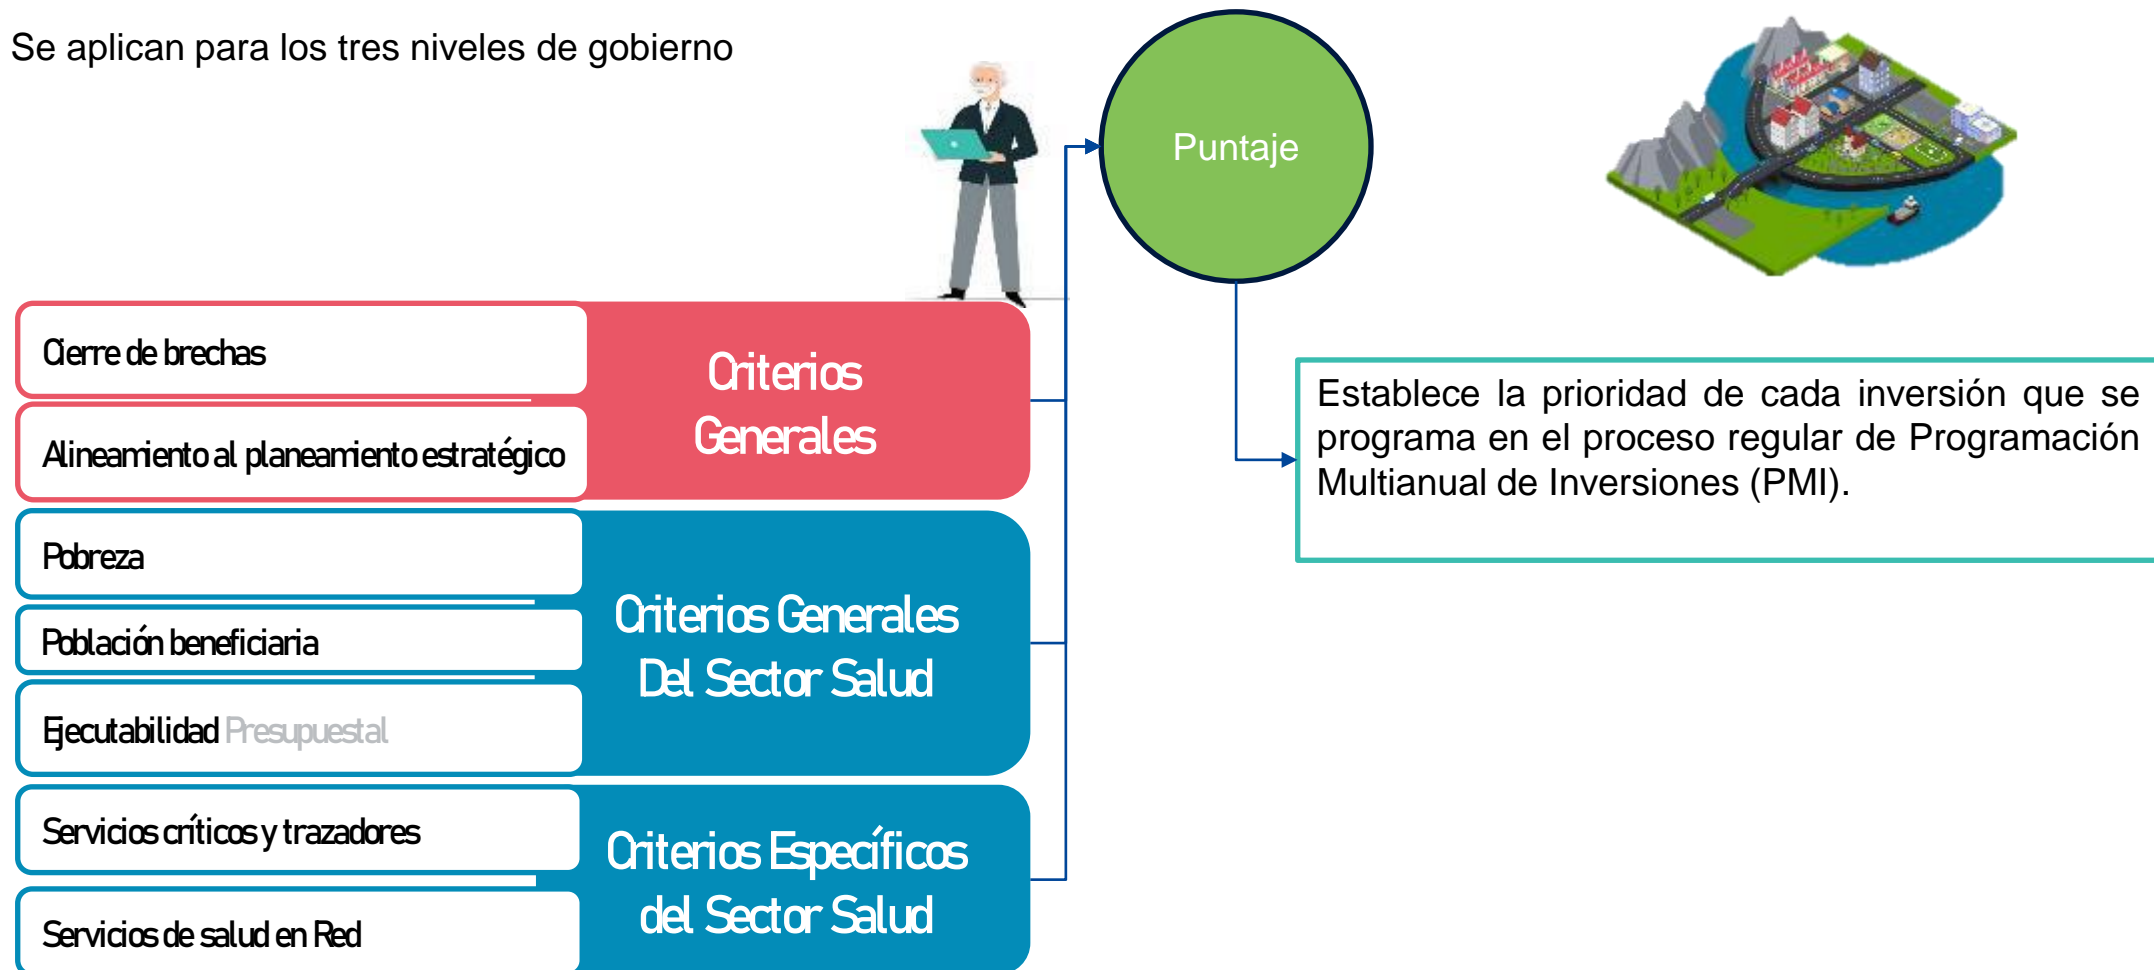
Se aplican para los tres niveles de gobierno

Cierre de brechas

Alineamiento al planeamiento estratégico

Criterios Generales

Pobreza

Población beneficiaria

Ejecutabilidad Presupuestal

Criterios Generales Del Sector Salud

Servicios críticos y trazadores

Servicios de salud en Red

Criterios Específicos del Sector Salud

Puntaje

Establece la prioridad de cada inversión que se programa en el proceso regular de Programación Multianual de Inversiones (PMI).